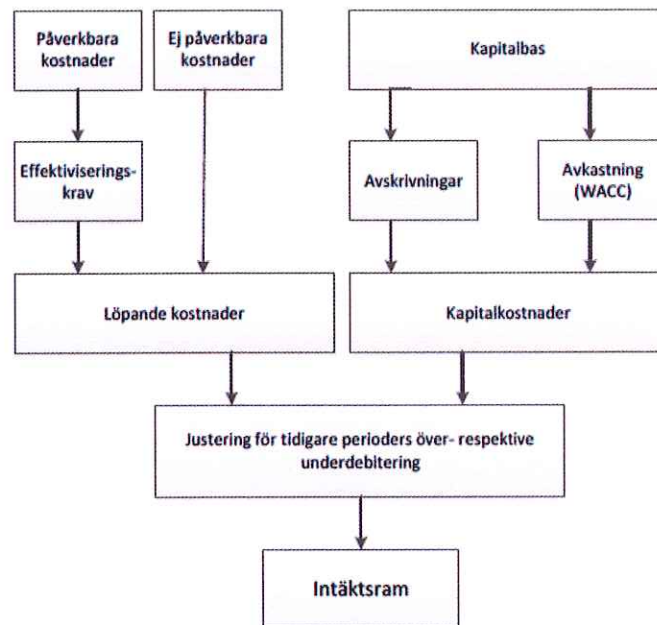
Påverkbara kostnader

Ej påverkbara kostnader

Kapitalbas

Effektiviseringskrav

Avskrivningar

Avkastning (WACC)

Löpande kostnader

Kapitalkostnader

Justering för tidigare perioders över- respektive underdebitering

Intäktsram